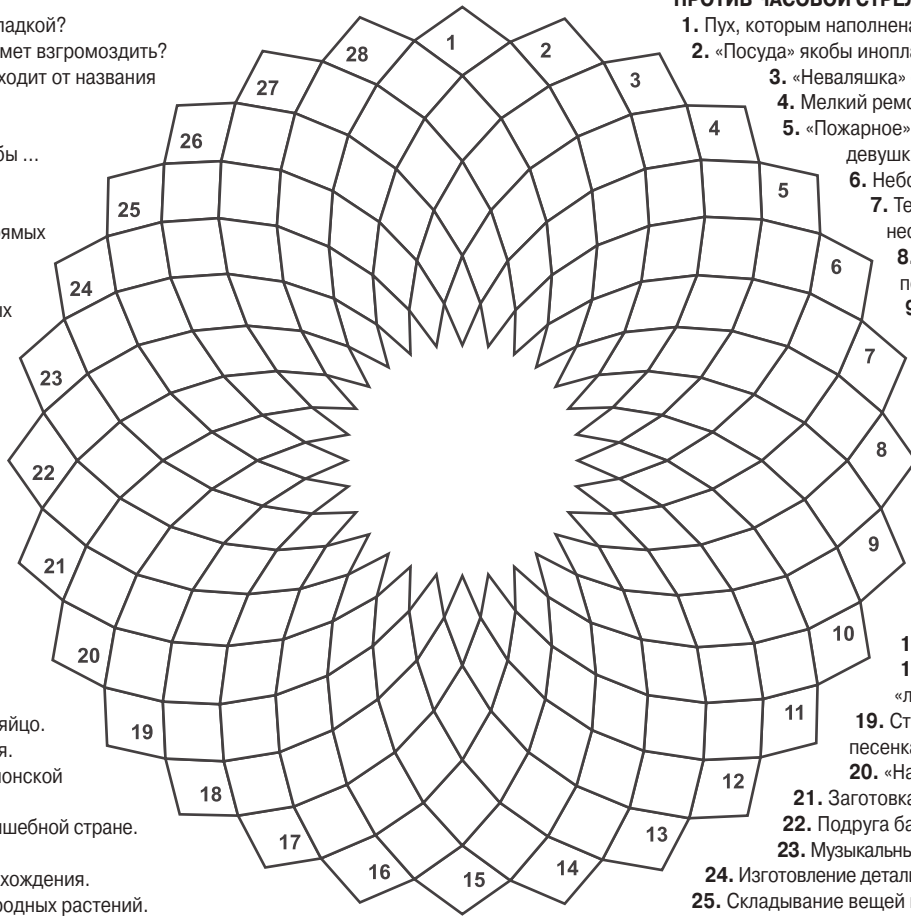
ладкой?
мет взгромоздить?
ходит от названия

бы ...

ямых

их

яйцо.
я.
онской

шебной стране.

хождения.
родных растений.

ПРОТИВ ЧАСОВОЙ СТРЕЛ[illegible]
1. Пух, которым наполнена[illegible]
2. «Посуда» якобы инопла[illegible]
3. «Неваляшка» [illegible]
4. Мелкий ремо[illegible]
5. «Пожарное» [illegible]
девушк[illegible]
6. Небо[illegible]
7. Те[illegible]
нес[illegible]
8.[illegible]
п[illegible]
9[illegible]

1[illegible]
1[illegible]
«л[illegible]
19. Ст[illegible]
песенка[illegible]
20. «На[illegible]
21. Заготовка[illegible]
22. Подруга ба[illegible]
23. Музыкальн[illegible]
24. Изготовление детал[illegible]
25. Складывание вещей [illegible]

1
2
3
4
5
6
7
8
9
10
11
12
13
14
15
16
17
18
19
20
21
22
23
24
25
26
27
28